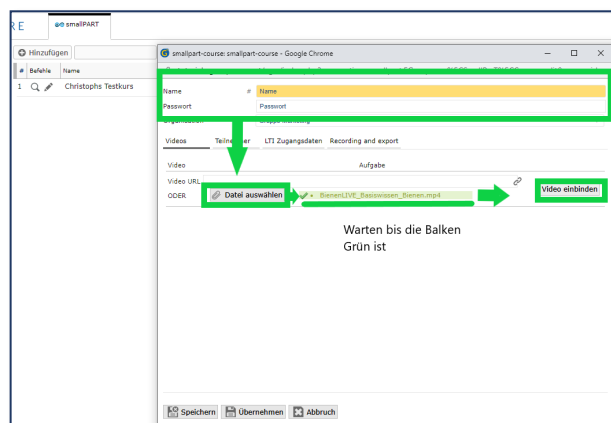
R E

smallPART

Hinzufügen

Befehle Name

1 Christophs Testkurs

smallpart-course: smallpart-course - Google Chrome

Name # Name

Passwort Passwort

Videos Teilnehmer LTI Zugangsdaten Recording and export

Video Aufgabe

Video URL

ODER Datei auswählen BienenLIVE_Basiswissen_Bienen.mp4 Video einbinden

Warten bis die Balken Grün ist

Speichern Übernehmen Abbruch